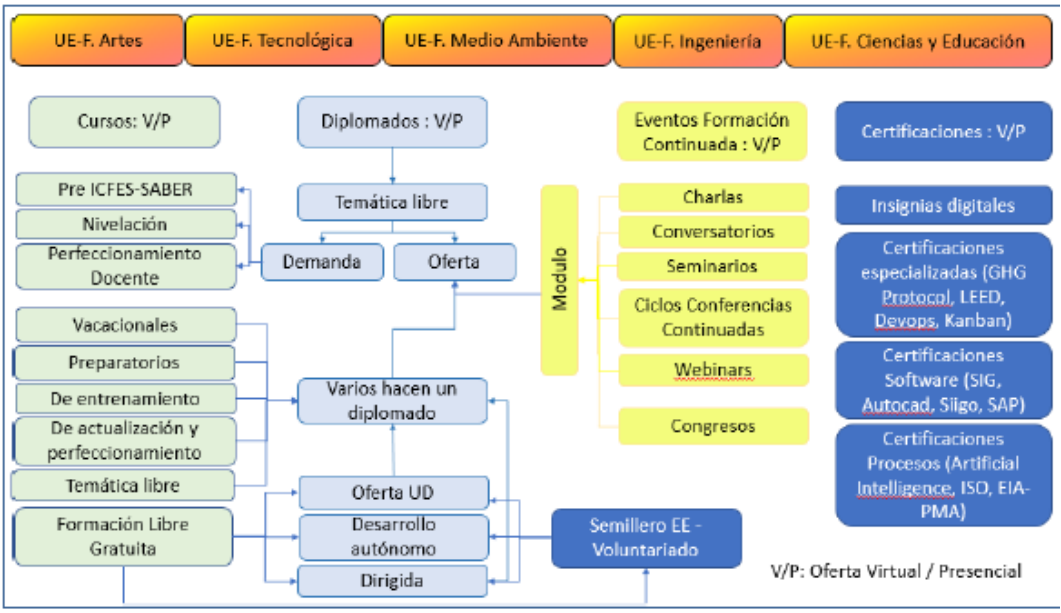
UE-F. Artes
UE-F. Tecnológica
UE-F. Medio Ambiente
UE-F. Ingeniería
UE-F. Ciencias y Educación

Cursos: V/P

Pre ICFES-SABER
Nivelación
Perfeccionamiento Docente

Vacacionales
Preparatorios
De entrenamiento
De actualización y perfeccionamiento
Temática libre

Formación Libre Gratuita

Diplomados : V/P
Temática libre
Demanda
Oferta
Varios hacen un diplomado
Oferta UD
Desarrollo autónomo
Dirigida

Eventos Formación Continuada : V/P
Modulo
Charlas
Conversatorios
Seminarios
Ciclos Conferencias Continuadas
Webinars
Congresos

Semillero EE - Voluntariado

Certificaciones : V/P
Insignias digitales
Certificaciones especializadas (GHG Protocol, LEED, Devops, Kanban)
Certificaciones Software (SIG, Autocad, Siigo, SAP)
Certificaciones Procesos (Artificial Intelligence, ISO, EIA-PMA)

V/P: Oferta Virtual / Presencial